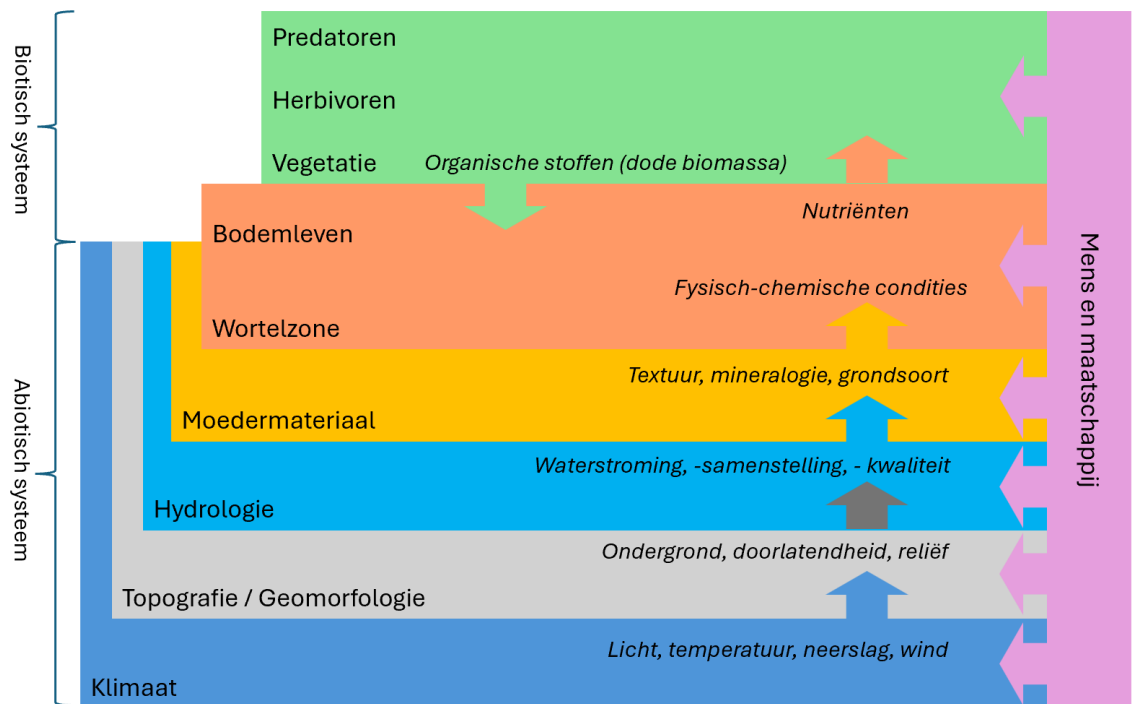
Biotisch systeem

Abiotisch systeem

Predatoren

Herbivoren

Vegetatie

Organische stoffen (dode biomassa)

Nutriënten

Bodemleven

Fysisch-chemische condities

Wortelzone

Textuur, mineralogie, grondsoort

Moedermateriaal

Waterstroming, -samenstelling, - kwaliteit

Hydrologie

Ondergrond, doorlatendheid, reliëf

Topografie / Geomorfologie

Licht, temperatuur, neerslag, wind

Klimaat

Mens en maatschappij